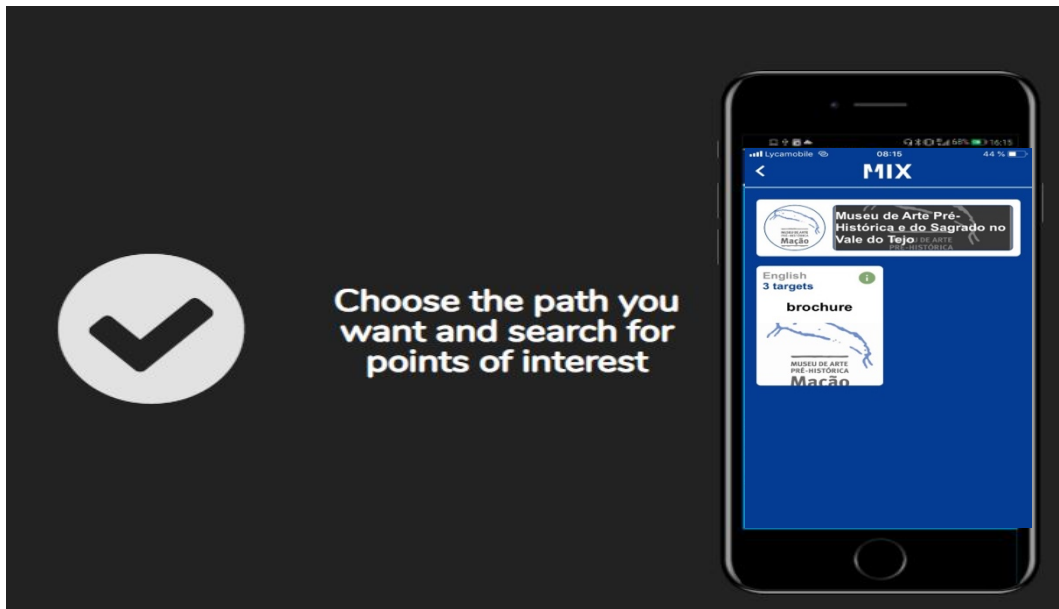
Choose the path you want and search for points of interest

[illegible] 66% 16:15

Lycamobile 08:15 44 %

<

MIX

MUSEU DE ARTE PRÉ-HISTÓRICA Mação

Museu de Arte Pré-Histórica e do Sagrado no Vale do Tejo

MUSEU DE ARTE PRÉ-HISTÓRICA

English

3 targets

i

brochure

MUSEU DE ARTE PRÉ-HISTÓRICA

Mação